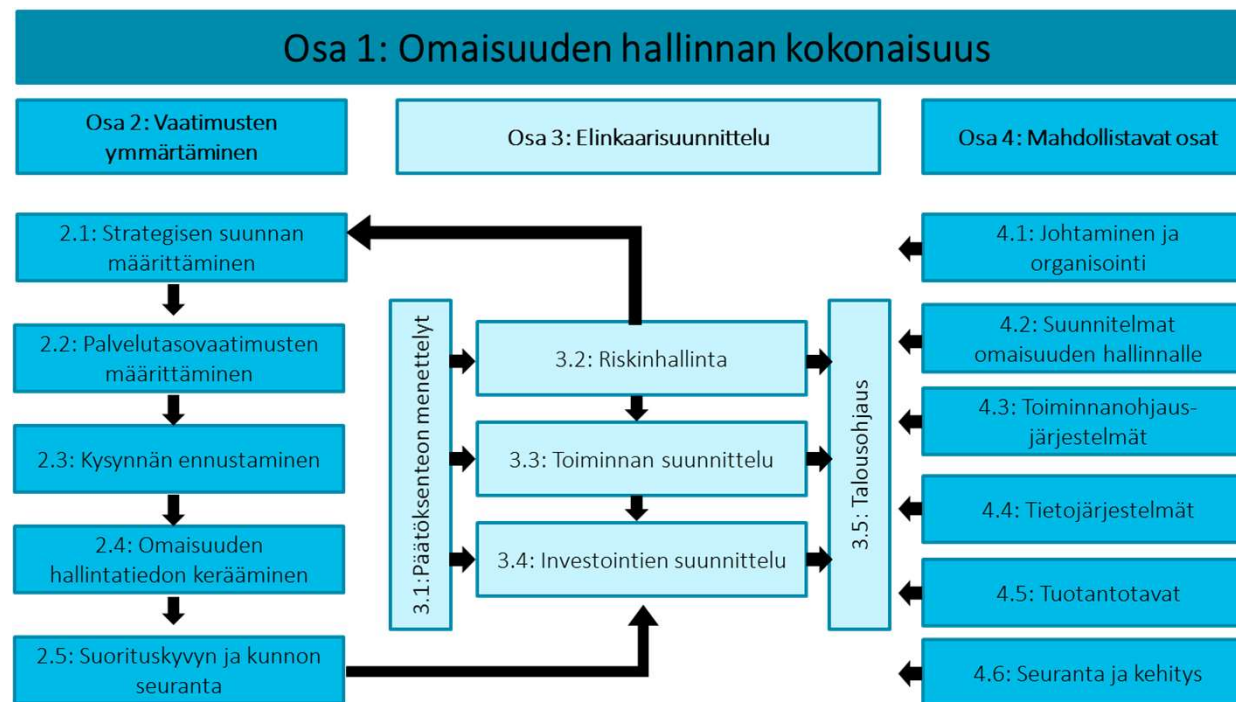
Osa 1: Omaisuuden hallinnan kokonaisuus

Osa 2: Vaatimusten ymmärtäminen

Osa 3: Elinkaarisuunnittelu

Osa 4: Mahdollistavat osat

2.1: Strategisen suunnan määrittäminen

2.2: Palvelutasovaatimusten määrittäminen

2.3: Kysynnän ennustaminen

2.4: Omaisuuden hallintatiedon kerääminen

2.5: Suorituskyvyn ja kunnon seuranta

3.1: Päätöksenteon menettelyt

3.2: Riskinhallinta

3.3: Toiminnan suunnittelu

3.4: Investointien suunnittelu

3.5: Talousohjaus

4.1: Johtaminen ja organisointi

4.2: Suunnitelmat omaisuuden hallinnalle

4.3: Toiminnanohjausjärjestelmät

4.4: Tietojärjestelmät

4.5: Tuotantotavat

4.6: Seuranta ja kehitys